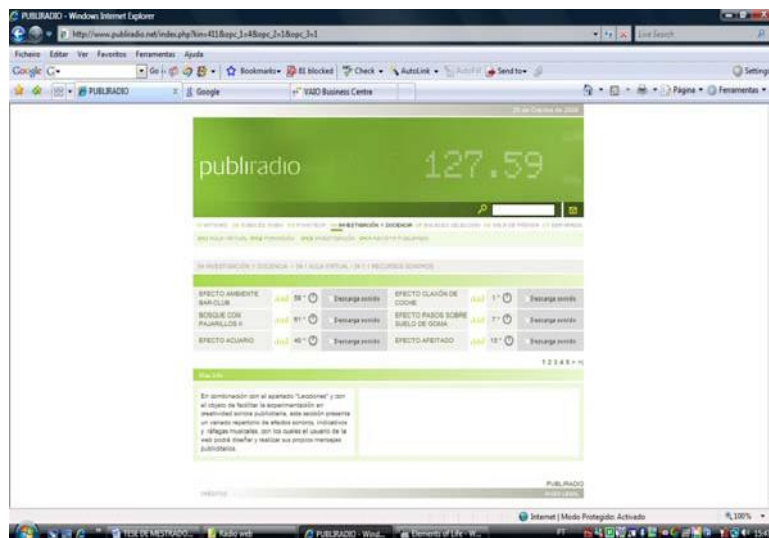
PUBLIRADIO - Windows Internet Explorer

http://www.publiradio.net/index.php?lim=41&opc_1=4&opc_2=1&opc_3=1

Live Search

Ficheiro Editar Ver Favoritos Ferramentas Ajuda

Google G- Go Bookmarks 81 blocked Check AutoLink AutoFill Send to Settings

PUBLIRADIO Google VAIO Business Centre

Página Ferramentas

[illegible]

publiradio

127.59

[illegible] INVESTIGACIÓN Y DOCENCIA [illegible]

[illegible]

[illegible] INVESTIGACIÓN Y DOCENCIA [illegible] AULA VIRTUAL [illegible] RECURSOS SONOROS

| EFECTO AMBIENTE BAR-CLUB | 58" | Descarga sonido | EFECTO CLAXÓN DE COCHE | 1" | Descarga sonido |
|---|---|---|---|---|---|
| BOSQUE CON PAJARILLOS II | 61" | Descarga sonido | EFECTO PASOS SOBRE SUELO DE GOMA | 7" | Descarga sonido |
| EFECTO ACUARIO | 40" | Descarga sonido | EFECTO AFEITADO | 15" | Descarga sonido |

1 2 3 4 5 > >|

Más info

En combinación con el apartado "Lecciones" y con el objeto de facilitar la experimentación en creatividad sonora publicitaria, esta sección presenta un variado repertorio de efectos sonoros, indicativos y ráfagas musicales, con los cuales el usuario de la web podrá diseñar y realizar sus propios mensajes publicitarios.

PUBLIRADIO

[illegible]

Internet | Modo Protegido: Activado

100%

TESE DE MESTRADO... Radio web PUBLIRADIO - Wind... Elements of Life - W...

PT

15:4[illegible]